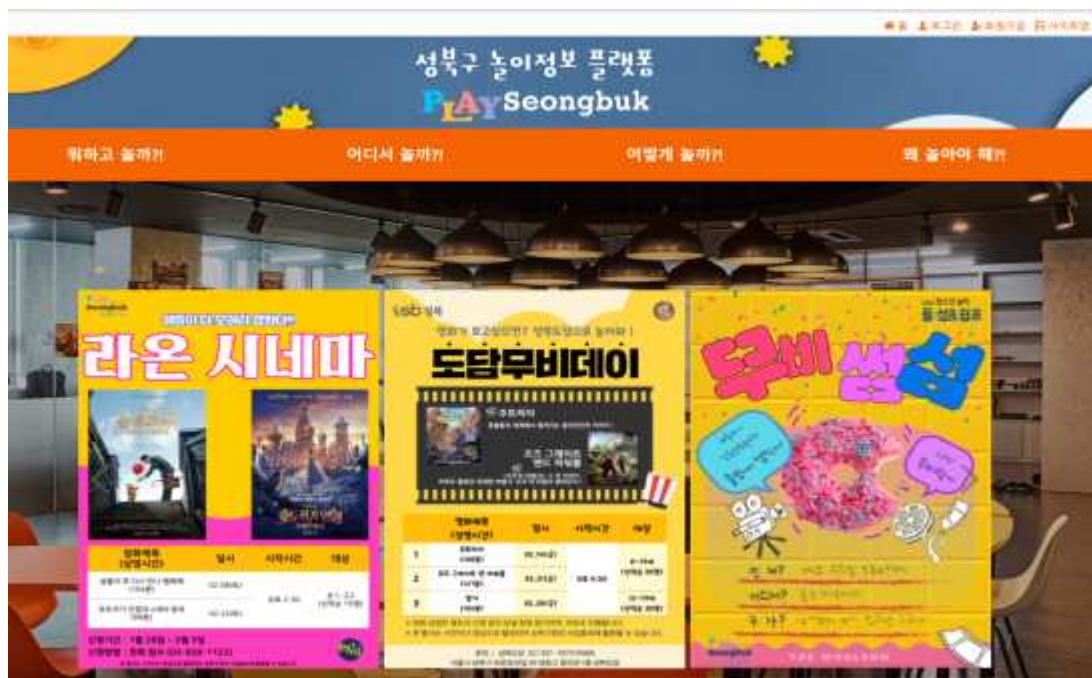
홈 로그인 회원가입 사이트맵

성북구 놀이정보 플랫폼

PLAY Seongbuk

뭐하고 놀까?! 어디서 놀까?! 어떻게 놀까?! 꼭 놀아야 해?!

Seongbuk

라온 시네마

| 영화제목 (상영시간) | 일시 | 시작시간 | 대상 |
|---|---|---|---|
| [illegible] | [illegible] | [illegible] | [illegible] |
| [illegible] | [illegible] | | |

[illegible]

도담무비데이

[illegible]

| 영화제목 (상영시간) | 일시 | 시작시간 | 대상 |
|---|---|---|---|
| 1 | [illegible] | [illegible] | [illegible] |
| 2 | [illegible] | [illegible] | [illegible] |
| 3 | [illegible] | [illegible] | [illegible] |

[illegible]

두비썸썸

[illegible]